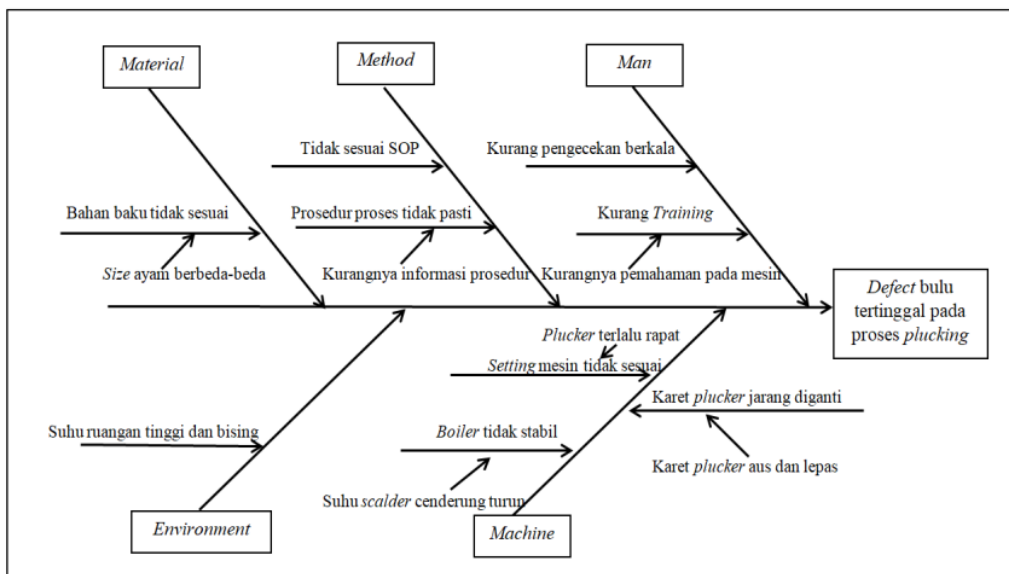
Material

Method

Man

Tidak sesuai SOP

Kurang pengecekan berkala

Bahan baku tidak sesuai

Prosedur proses tidak pasti

Kurang Training

Size ayam berbeda-beda

Kurangnya informasi prosedur

Kurangnya pemahaman pada mesin

Defect bulu tertinggal pada proses plucking

Plucker terlalu rapat

Setting mesin tidak sesuai

Karet plucker jarang diganti

Suhu ruangan tinggi dan bising

Boiler tidak stabil

Karet plucker aus dan lepas

Suhu scalder cenderung turun

Environment

Machine